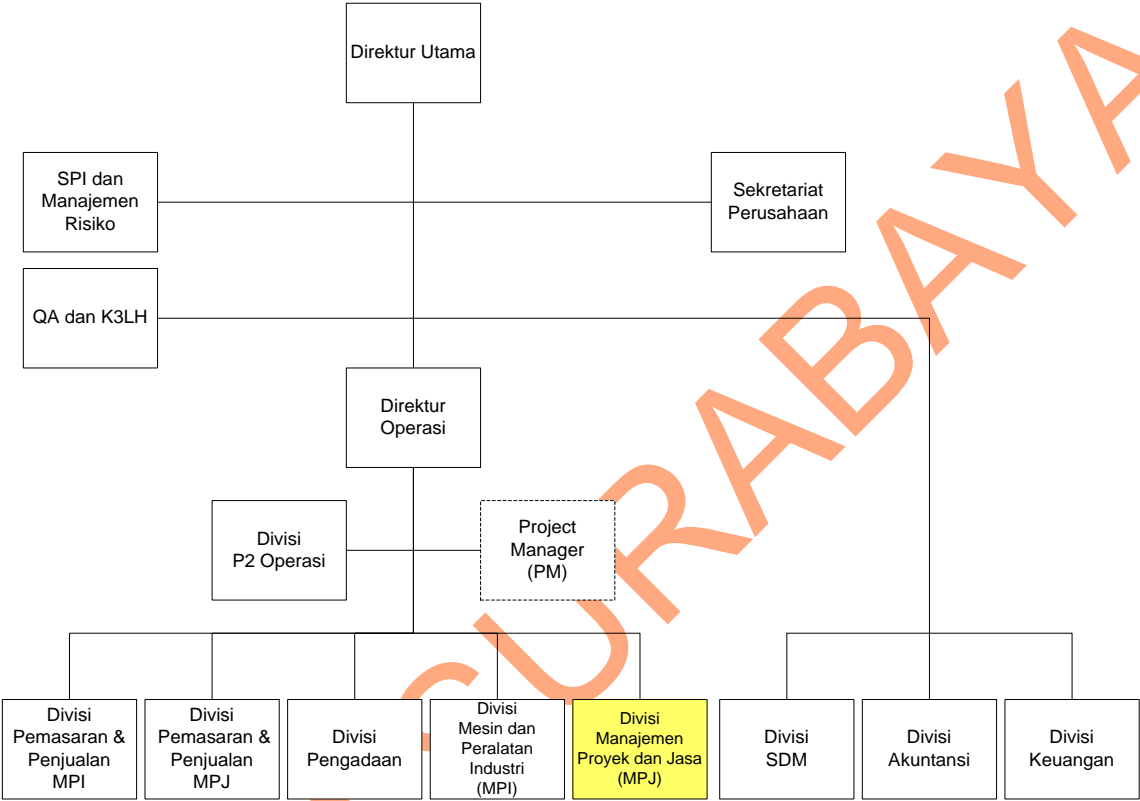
Direktur Utama

SPI dan Manajemen Risiko

Sekretariat Perusahaan

QA dan K3LH

Direktur Operasi

Divisi P2 Operasi

Project Manager (PM)

Divisi Pemasaran & Penjualan MPI

Divisi Pemasaran & Penjualan MPJ

Divisi Pengadaan

Divisi Mesin dan Peralatan Industri (MPI)

Divisi Manajemen Proyek dan Jasa (MPJ)

Divisi SDM

Divisi Akuntansi

Divisi Keuangan

SURABAYA